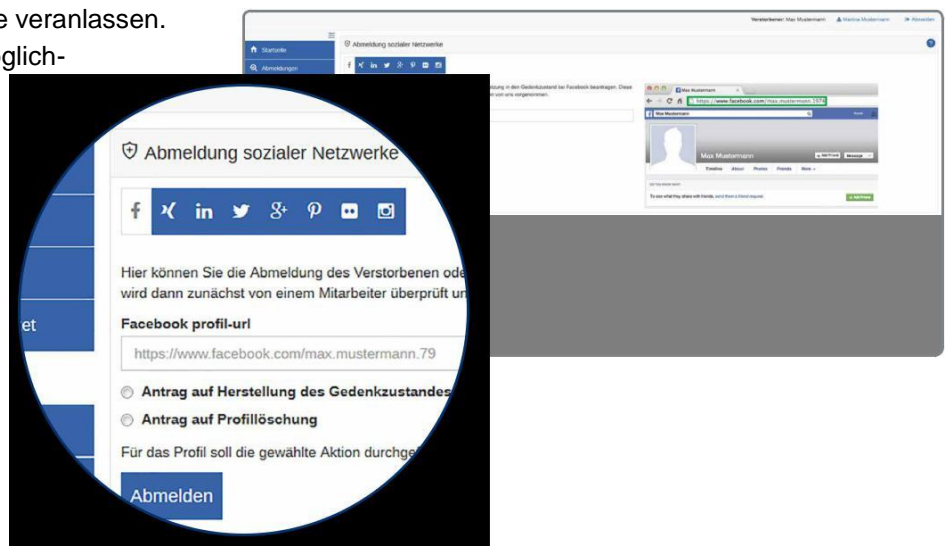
e veranlassen.
glich-

Verstorbener: Max Mustermann  Martina Mustermann  Abmelden

Startseite
Abmeldungen

Abmeldung sozialer Netzwerke

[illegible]tzung in den Gedenkzustand bei Facebook beantragen. Diese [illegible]n von uns vorgenommen.

Max Mustermann
https://www.facebook.com/max.mustermann.1974
Max Mustermann
Timeline About Photos Friends More
Add Friend Message
To see what they share with friends, send them a friend request.

et

Abmeldung sozialer Netzwerke

Hier können Sie die Abmeldung des Verstorbenen ode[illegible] wird dann zunächst von einem Mitarbeiter überprüft un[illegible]

Facebook profil-url

https://www.facebook.com/max.mustermann.79

Antrag auf Herstellung des Gedenkzustandes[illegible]

Antrag auf Profillöschung

Für das Profil soll die gewählte Aktion durchge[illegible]

Abmelden